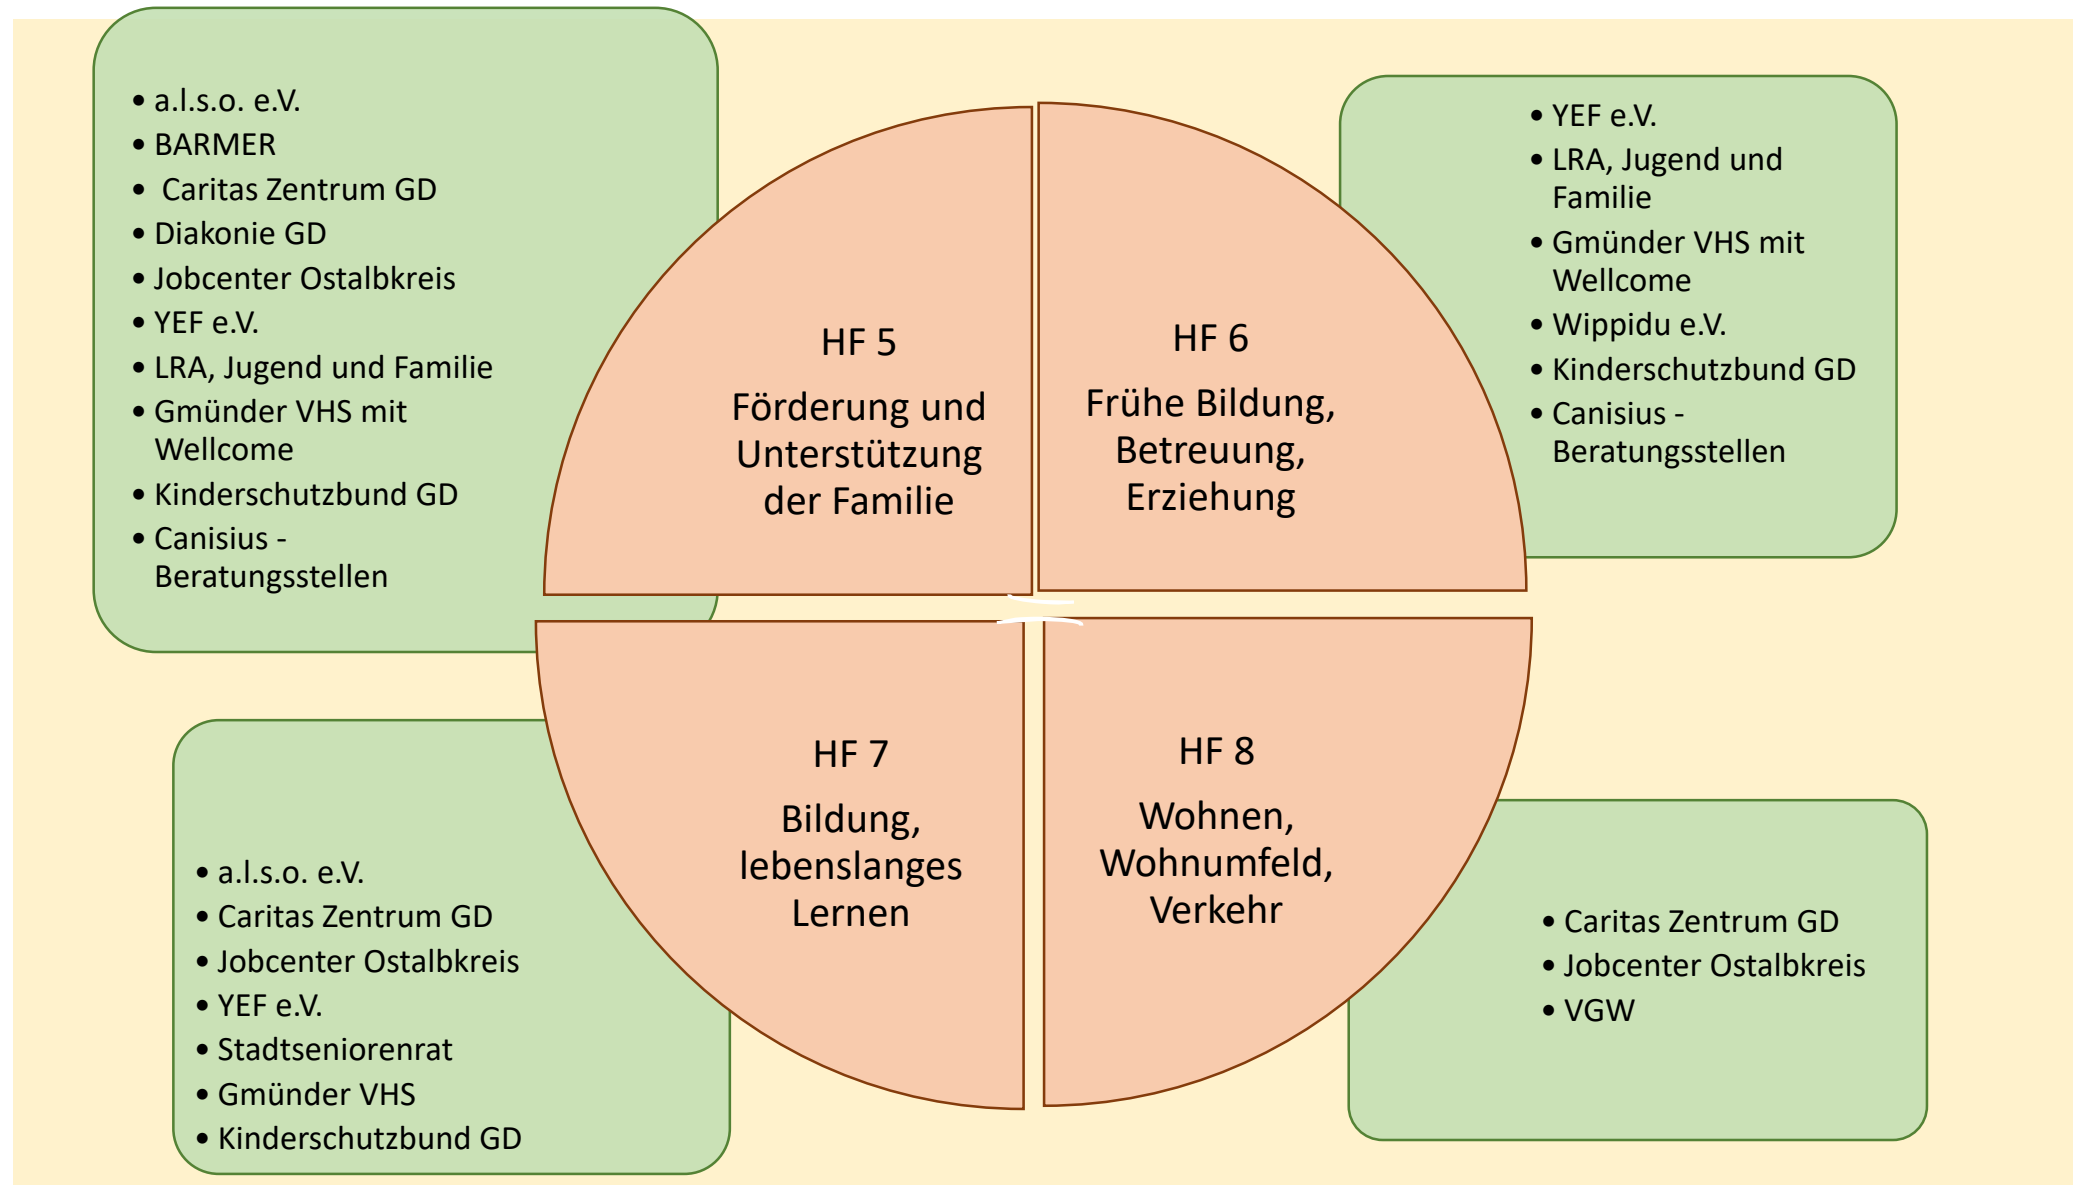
- a.l.s.o. e.V.
- BARMER
- Caritas Zentrum GD
- Diakonie GD
- Jobcenter Ostalbkreis
- YEF e.V.
- LRA, Jugend und Familie
- Gmünder VHS mit Wellcome
- Kinderschutzbund GD
- Canisius - Beratungsstellen

HF 5

Förderung und Unterstützung der Familie

HF 6

Frühe Bildung, Betreuung, Erziehung

- YEF e.V.
- LRA, Jugend und Familie
- Gmünder VHS mit Wellcome
- Wippidu e.V.
- Kinderschutzbund GD
- Canisius - Beratungsstellen

HF 7

Bildung, lebenslanges Lernen

HF 8

Wohnen, Wohnumfeld, Verkehr

- a.l.s.o. e.V.
- Caritas Zentrum GD
- Jobcenter Ostalbkreis
- YEF e.V.
- Stadtseniorenrat
- Gmünder VHS
- Kinderschutzbund GD

- Caritas Zentrum GD
- Jobcenter Ostalbkreis
- VGW